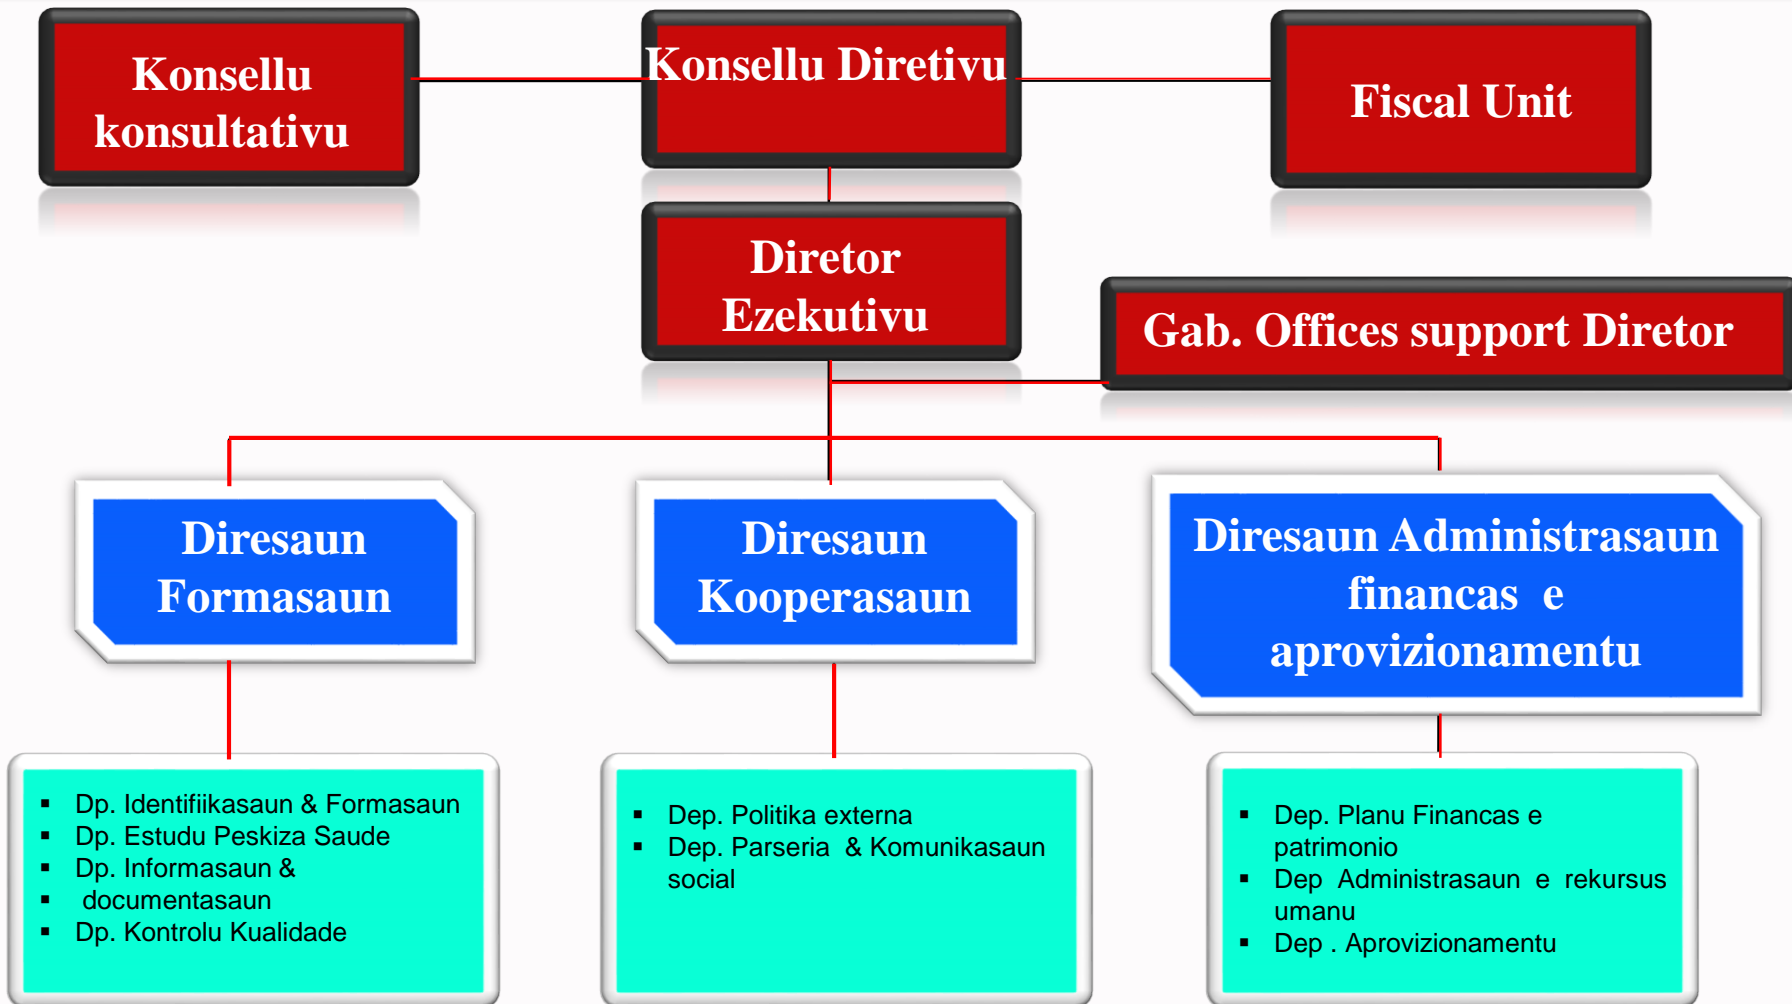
Konsellu konsultativu

Konsellu Diretivu

Fiscal Unit

Diretor Ezekutivu

Gab. Offices support Diretor

Diresaun Formasaun

Diresaun Kooperasaun

Diresaun Administrasaun financas e aprovizionamentu

- Dp. Identifiikasaun & Formasaun
- Dp. Estudu Peskiza Saude
- Dp. Informasaun &
- documentasaun
- Dp. Kontrolu Kualidade

- Dep. Politika externa
- Dep. Parseria & Komunikasaun social

- Dep. Planu Financas e patrimonio
- Dep Administrasaun e rekursus umanu
- Dep . Aprovizionamentu